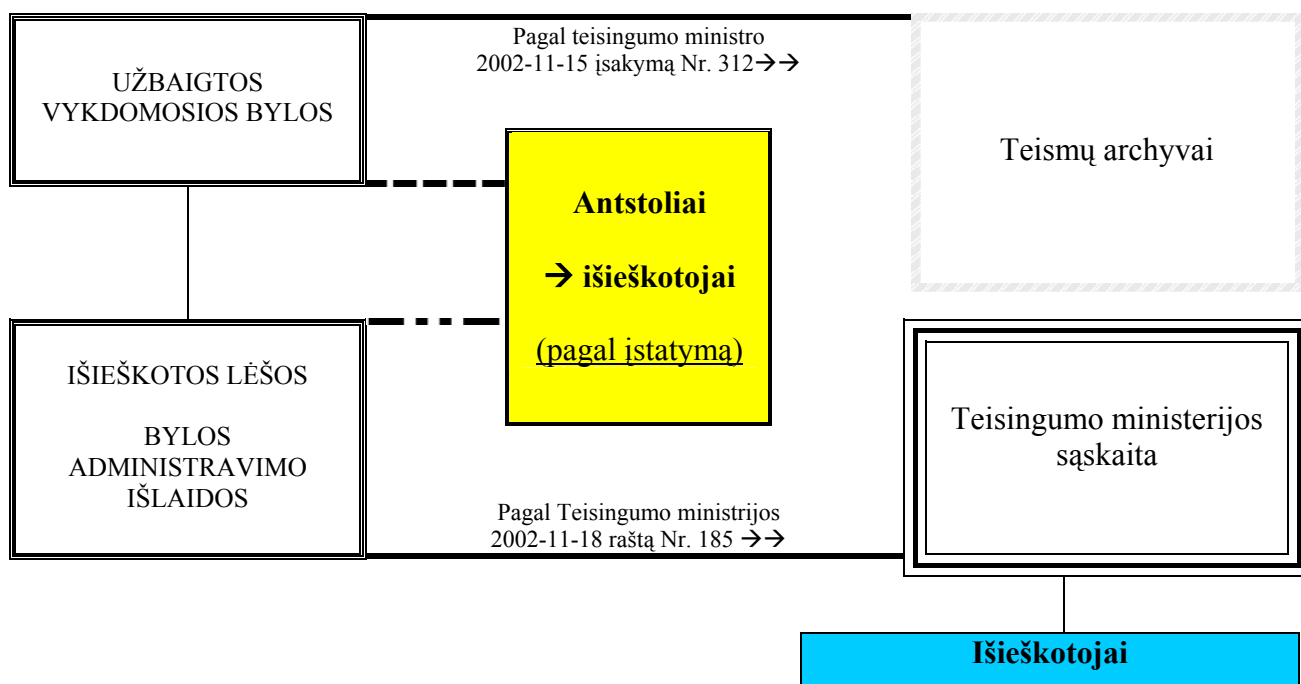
UŽBAIGTOS VYKDOMOSIOS BYLOS

Pagal teisingumo ministro 2002-11-15 įsakymą Nr. 312→→

Teismų archyvai

Antstoliai

→ išieškotojai

(pagal įstatymą)

IŠIEŠKOTOS LĖŠOS

BYLOS ADMINISTRAVIMO IŠLAIDOS

Pagal Teisingumo ministrijos 2002-11-18 raštą Nr. 185 →→

Teisingumo ministerijos sąskaita

Išieškotojai